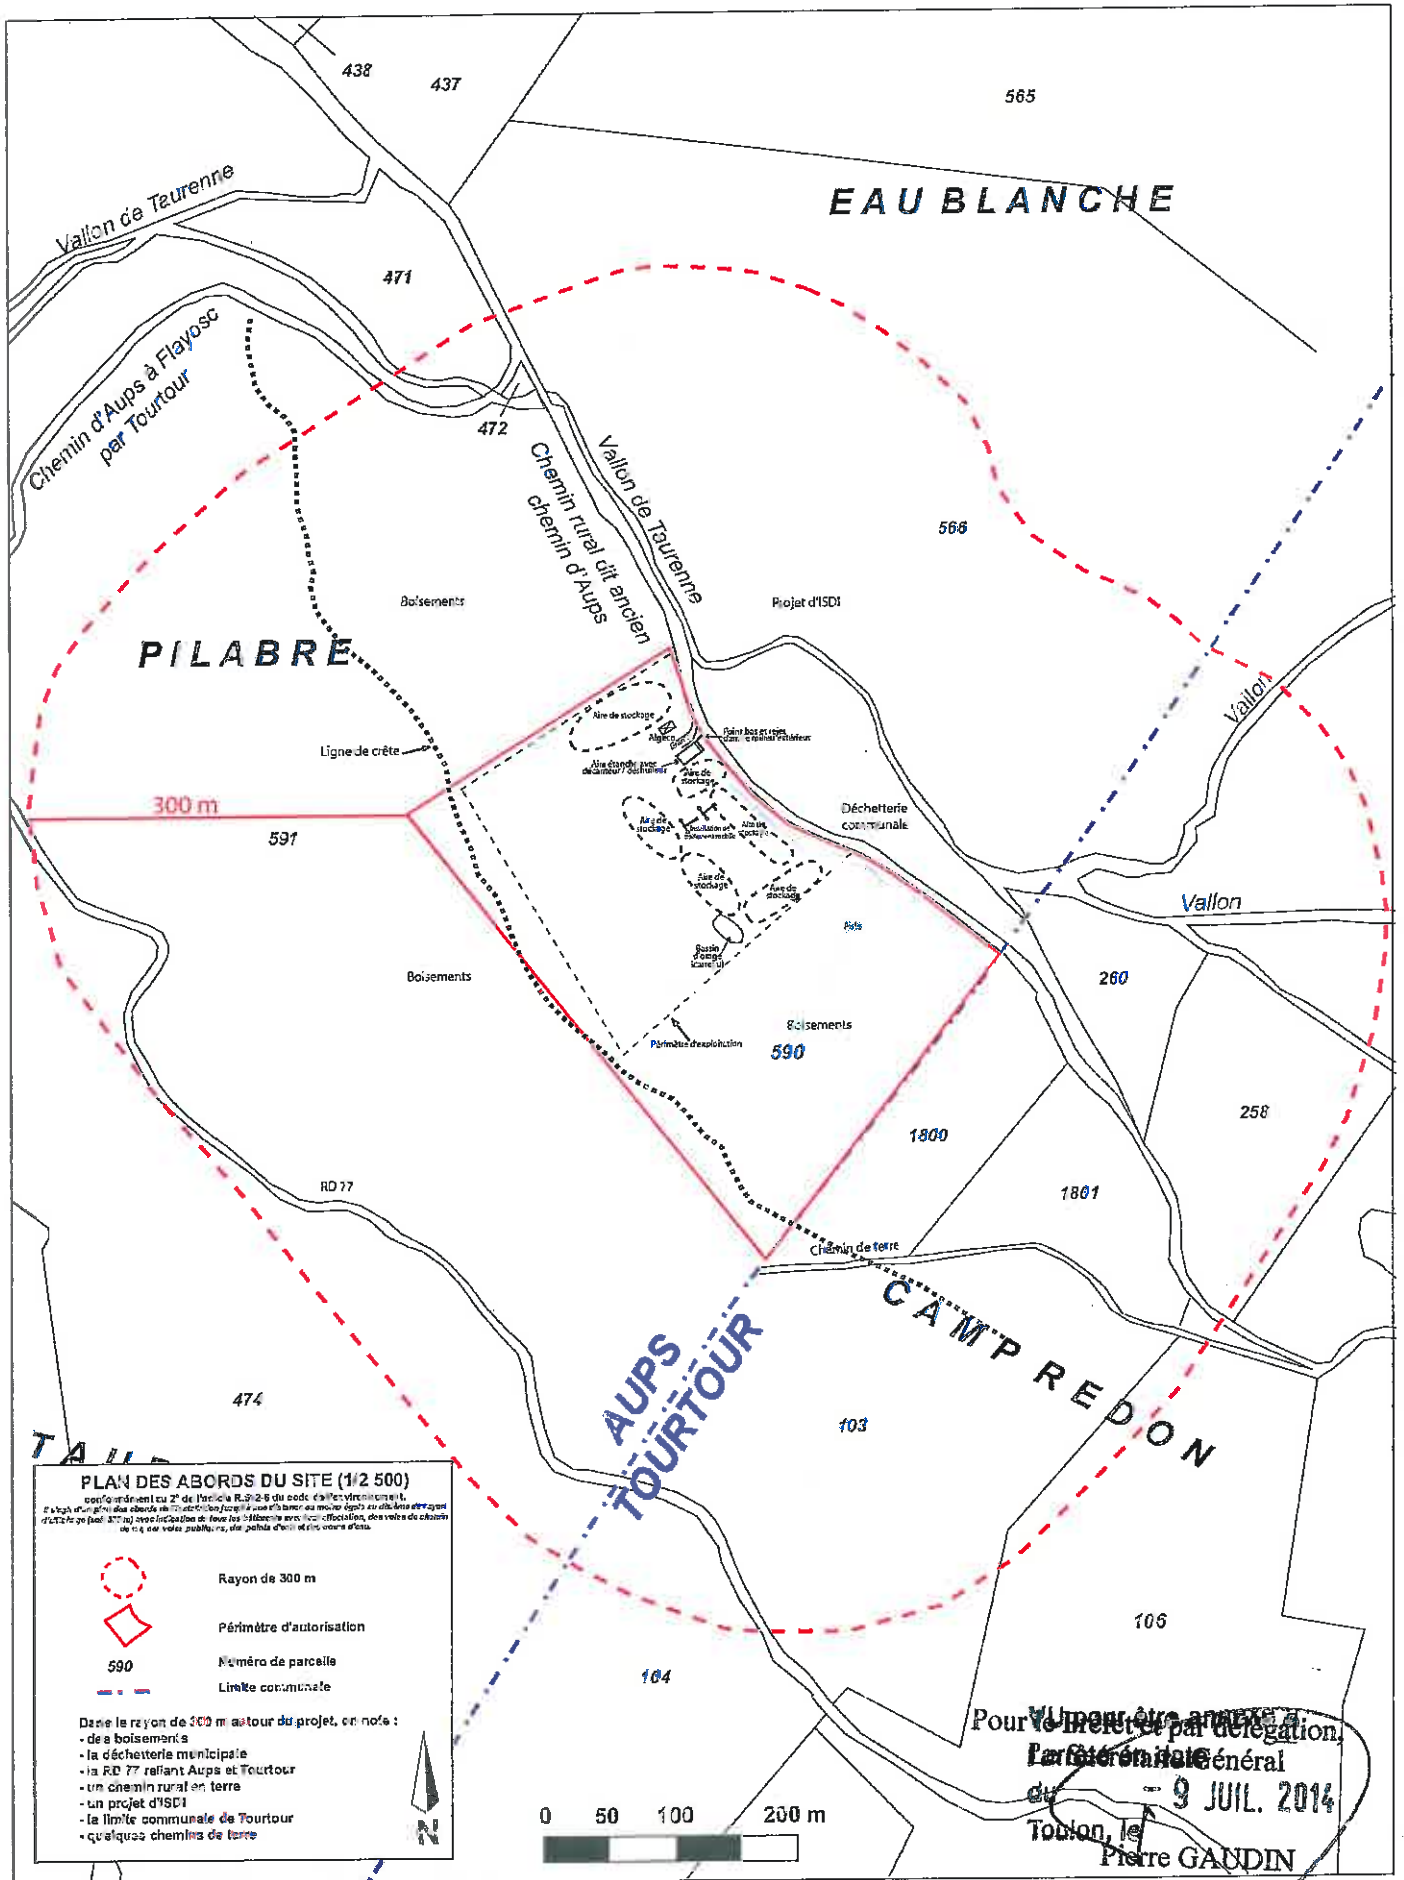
438
437
565
EAU BLANCHE
Vallon de Taurenne
471
Chemin d'Aups à Flayosc par Tourtour
472
Chemin rural dit ancien chemin d'Aups
Vallon de Taurenne
566
Boisements
Projet d'ISDI
PILABRE
Aire de stockage
Algeco
Point bas et rejet dans le milieu extérieur
Aire étanche avec décanteur / déshuileur
Aire de stockage
Aire de stockage
Installation de concassage mobile
Aire de stockage
Aire de stockage
Aire de stockage
Bassin d'orage (caniveau)
Ligne de crête
Vallon
Déchetterie communale
300 m
591
Vallon
Boisements
260
Boisements
590
Périmètre d'exploitation
258
1800
RD 77
1801
Chemin de terre
CAMPREDON
474
AUPS
TOURTOUR
103
TAU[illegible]
PLAN DES ABORDS DU SITE (1/2 500)
conformément au 2° de l'article R.512-6 du code de l'environnement.
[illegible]
Rayon de 300 m
Périmètre d'autorisation
590
Numéro de parcelle
Limite communale
Dans le rayon de 300 m autour du projet, on note :
- des boisements
- la déchetterie municipale
- la RD 77 reliant Aups et Tourtour
- un chemin rural en terre
- un projet d'ISDI
- la limite communale de Tourtour
- quelques chemins de terre
N
106
104
0 50 100 200 m
Vu pour être annexé à l'arrêté en date du
Pour le Préfet et par délégation,
Le Secrétaire Général
- 9 JUIL. 2014
Toulon, le
Pierre GAUDIN